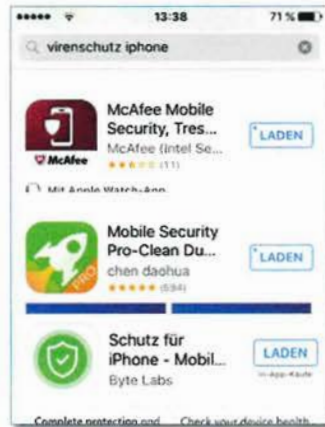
••••• 13:38 71 %

virenschutz iphone

McAfee Mobile Security, Tres...
McAfee (Intel Se...
★★★☆☆ (11)
LADEN

McAfee

Mit Apple Watch-App

Mobile Security Pro-Clean Du...
chen daohua
★★★★★ (594)
LADEN

PRO

Schutz für iPhone - Mobil...
Byte Labs
LADEN
In-App-Käufe

Complete protection and Check your device health